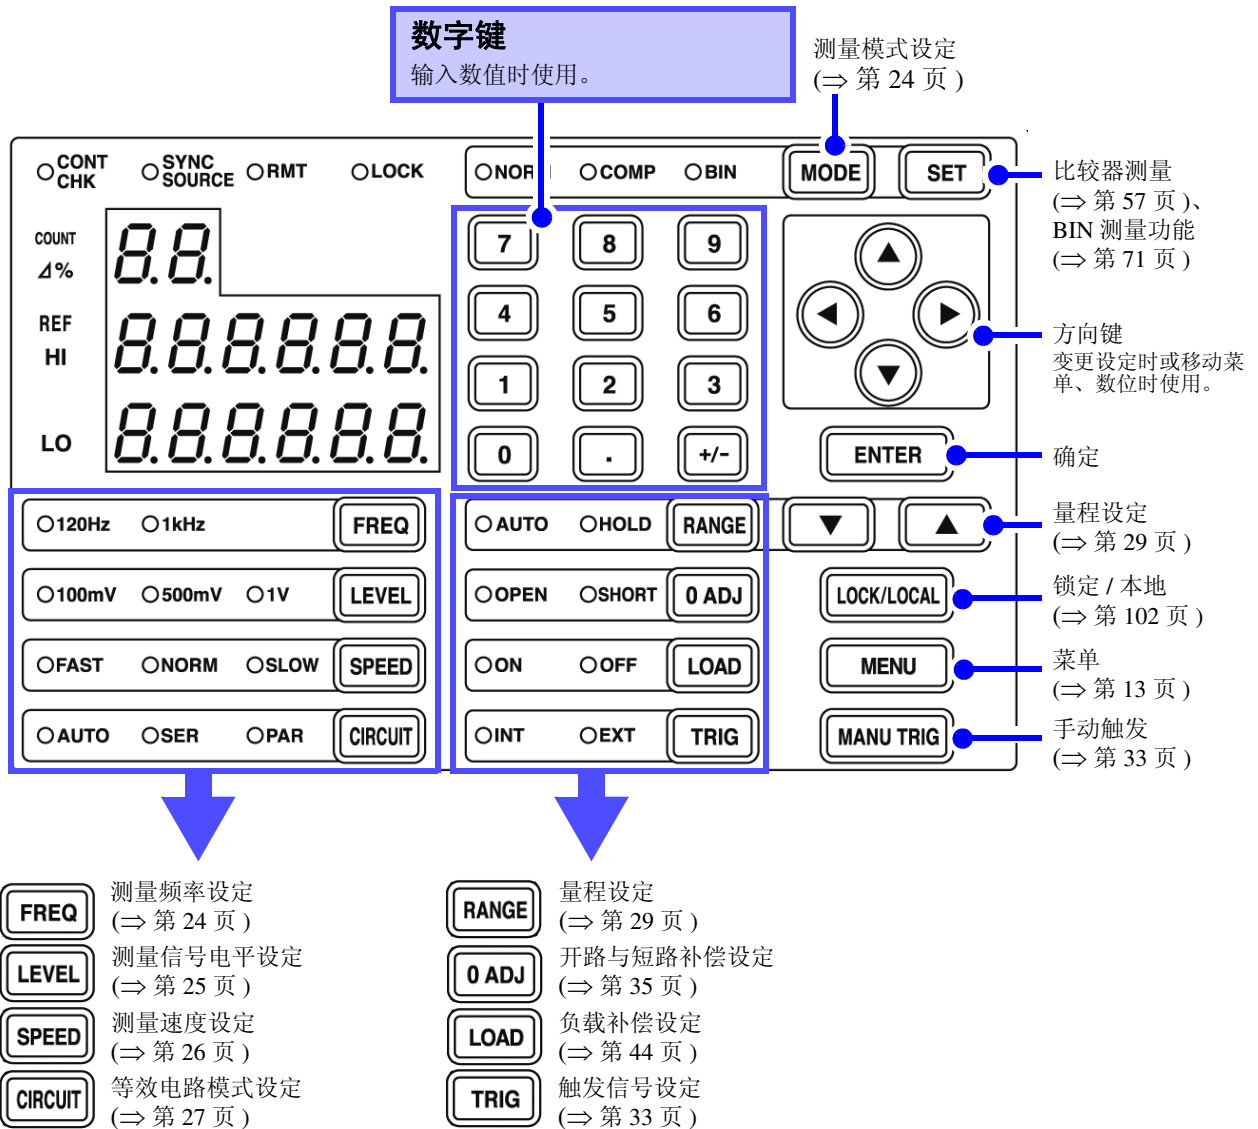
数字键
输入数值时使用。

测量模式设定
(⇒ 第 24 页 )

CONT CHK
SYNC SOURCE
RMT
LOCK
NOR
COMP
BIN
MODE
SET

比较器测量
(⇒ 第 57 页 )、
BIN 测量功能
(⇒ 第 71 页 )

COUNT
Δ%
88.
REF
HI
888888.
LO
888888.

7 8 9
4 5 6
1 2 3
0 . +/-

方向键
变更设定时或移动菜单、数位时使用。

ENTER
确定

120Hz 1kHz FREQ
100mV 500mV 1V LEVEL
FAST NORM SLOW SPEED
AUTO SER PAR CIRCUIT

AUTO HOLD RANGE
OPEN SHORT 0 ADJ
ON OFF LOAD
INT EXT TRIG

量程设定
(⇒ 第 29 页 )

LOCK/LOCAL
锁定 / 本地
(⇒ 第 102 页 )

MENU
菜单
(⇒ 第 13 页 )

MANU TRIG
手动触发
(⇒ 第 33 页 )

FREQ
测量频率设定
(⇒ 第 24 页 )

LEVEL
测量信号电平设定
(⇒ 第 25 页 )

SPEED
测量速度设定
(⇒ 第 26 页 )

CIRCUIT
等效电路模式设定
(⇒ 第 27 页 )

RANGE
量程设定
(⇒ 第 29 页 )

0 ADJ
开路与短路补偿设定
(⇒ 第 35 页 )

LOAD
负载补偿设定
(⇒ 第 44 页 )

TRIG
触发信号设定
(⇒ 第 33 页 )